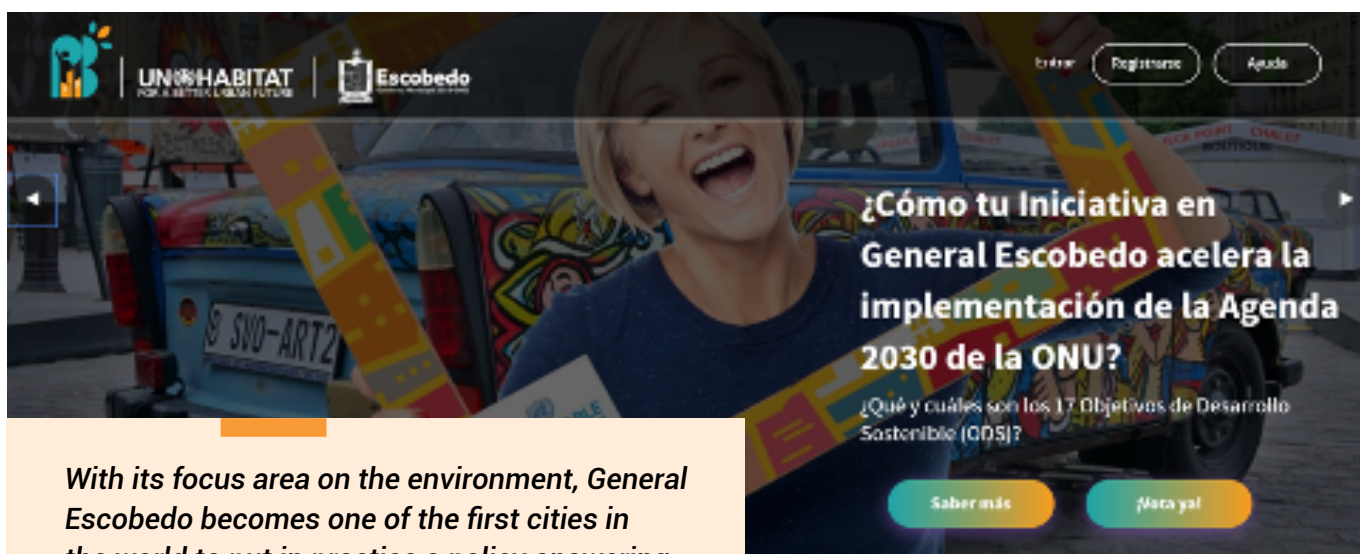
UN-HABITAT
FOR A BETTER URBAN FUTURE

Escobedo

Entrar

Registrarse

Ayuda

¿Cómo tu Iniciativa en General Escobedo acelera la implementación de la Agenda 2030 de la ONU?

¿Qué y cuáles son los 17 Objetivos de Desarrollo Sostenible (ODS)?

Saber más

¡Vota ya!

S SWO-ART2

With its focus area on the environment, General Escobedo becomes one of the first cities in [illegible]